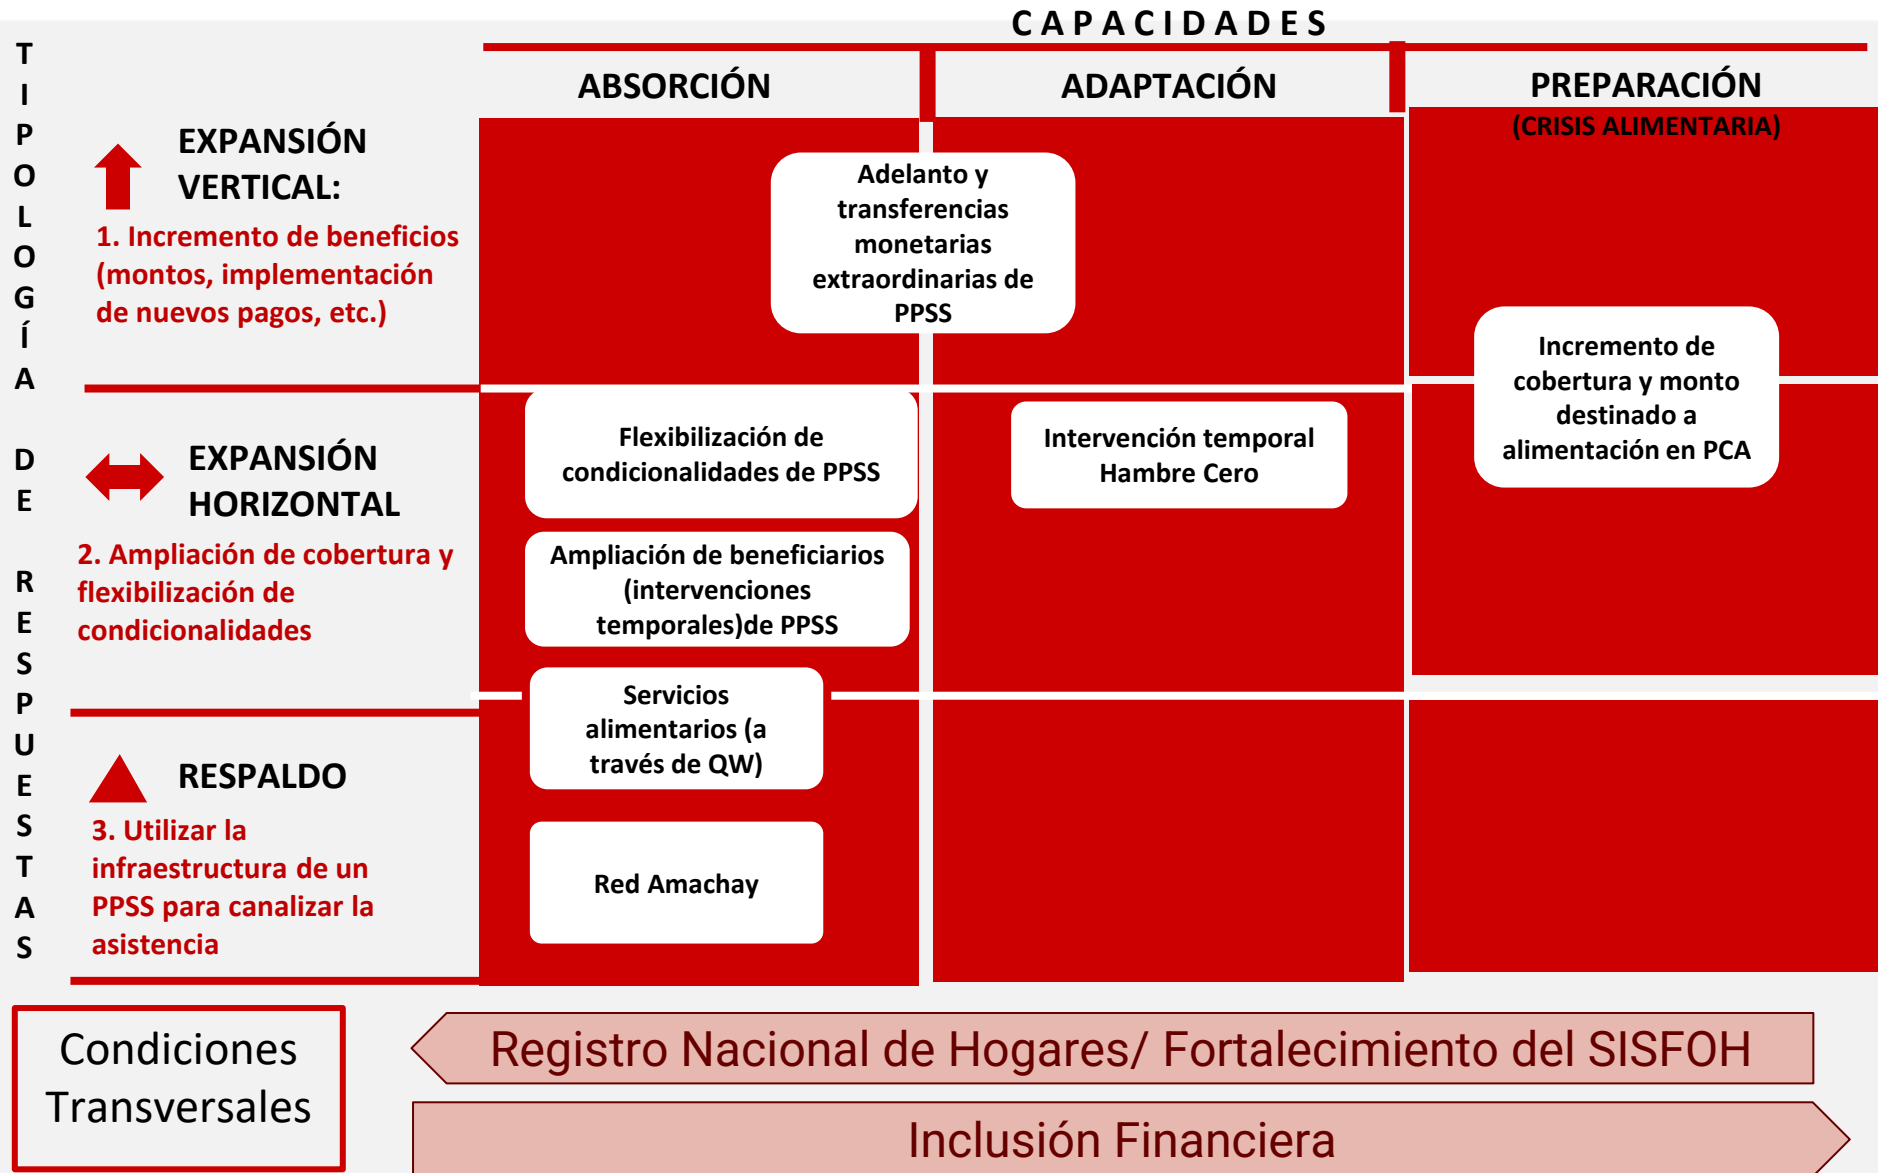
CAPACIDADES

TIPOLOGÍA DE RESPUESTAS

ABSORCIÓN

ADAPTACIÓN

PREPARACIÓN
(CRISIS ALIMENTARIA)

EXPANSIÓN VERTICAL:
1. Incremento de beneficios (montos, implementación de nuevos pagos, etc.)

Adelanto y transferencias monetarias extraordinarias de PPSS

Incremento de cobertura y monto destinado a alimentación en PCA

EXPANSIÓN HORIZONTAL
2. Ampliación de cobertura y flexibilización de condicionalidades

Flexibilización de condicionalidades de PPSS

Intervención temporal Hambre Cero

Ampliación de beneficiarios (intervenciones temporales)de PPSS

Servicios alimentarios (a través de QW)

RESPALDO
3. Utilizar la infraestructura de un PPSS para canalizar la asistencia

Red Amachay

Condiciones Transversales

Registro Nacional de Hogares/ Fortalecimiento del SISFOH

Inclusión Financiera